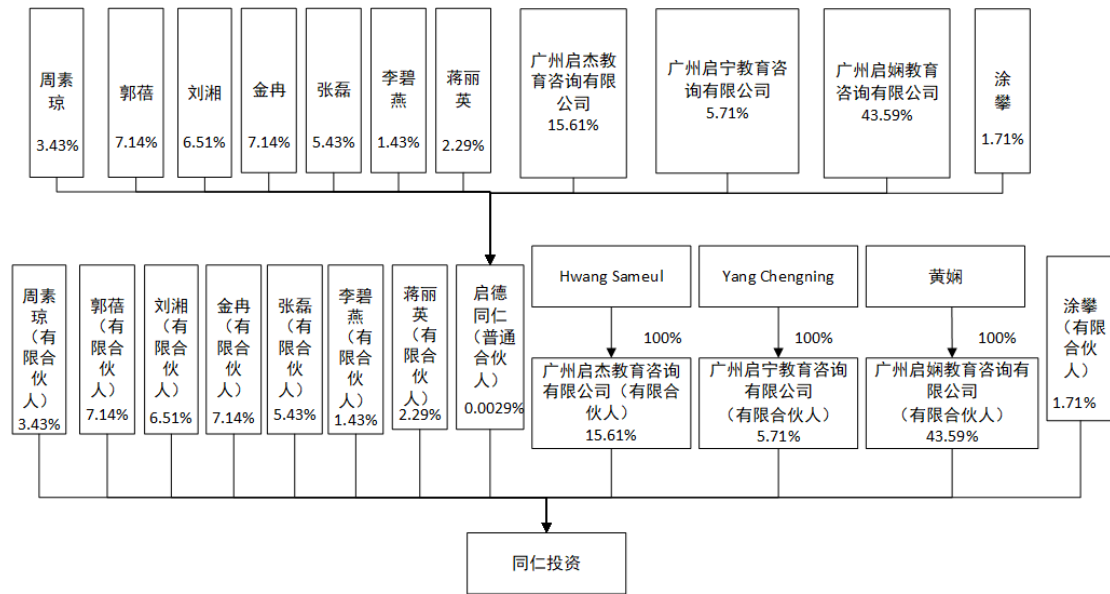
周素琼 3.43%

郭蓓 7.14%

刘湘 6.51%

金冉 7.14%

张磊 5.43%

李碧燕 1.43%

蒋丽英 2.29%

广州启杰教育咨询有限公司 15.61%

广州启宁教育咨询有限公司 5.71%

广州启娴教育咨询有限公司 43.59%

涂攀 1.71%

周素琼（有限合伙人） 3.43%

郭蓓（有限合伙人） 7.14%

刘湘（有限合伙人） 6.51%

金冉（有限合伙人） 7.14%

张磊（有限合伙人） 5.43%

李碧燕（有限合伙人） 1.43%

蒋丽英（有限合伙人） 2.29%

启德同仁（普通合伙人） 0.0029%

Hwang Sameul

100%

广州启杰教育咨询有限公司（有限合伙人） 15.61%

Yang Chengning

100%

广州启宁教育咨询有限公司（有限合伙人） 5.71%

黄娴

100%

广州启娴教育咨询有限公司（有限合伙人） 43.59%

涂攀（有限合伙人） 1.71%

同仁投资